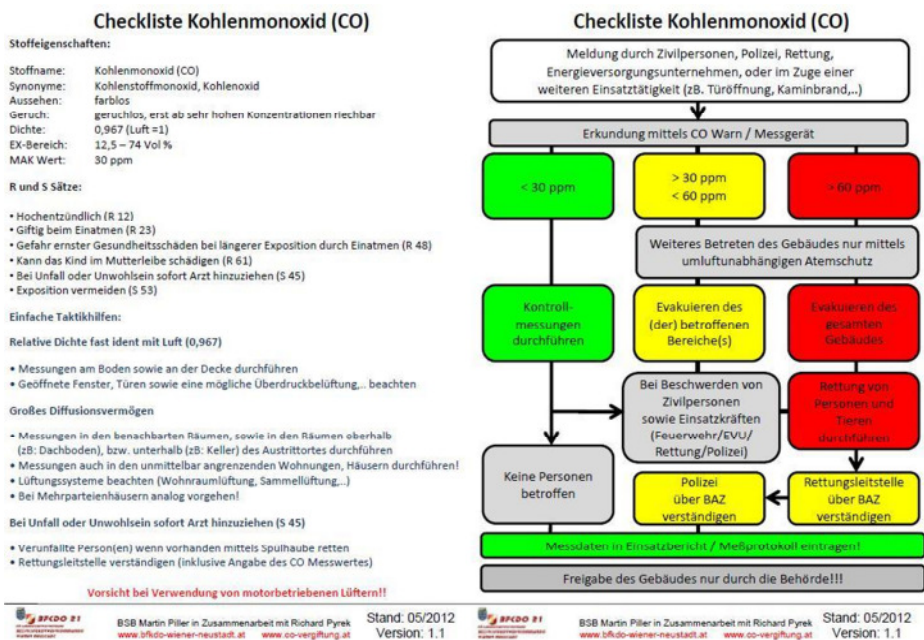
Checkliste Kohlenmonoxid (CO)

Stoffeigenschaften:

| | |
|---|---|
| Stoffname: | Kohlenmonoxid (CO) |
| Synonyme: | Kohlenstoffmonoxid, Kohlenoxid |
| Aussehen: | farblos |
| Geruch: | geruchlos, erst ab sehr hohen Konzentrationen riechbar |
| Dichte: | 0,967 (Luft =1) |
| EX-Bereich: | 12,5 – 74 Vol % |
| MAK Wert: | 30 ppm |

R und S Sätze:

• Hochentzündlich (R 12)
• Giftig beim Einatmen (R 23)
• Gefahr ernster Gesundheitsschäden bei längerer Exposition durch Einatmen (R 48)
• Kann das Kind im Mutterleibe schädigen (R 61)
• Bei Unfall oder Unwohlsein sofort Arzt hinzuziehen (S 45)
• Exposition vermeiden (S 53)

Einfache Taktikhilfen:

Relative Dichte fast ident mit Luft (0,967)

• Messungen am Boden sowie an der Decke durchführen
• Geöffnete Fenster, Türen sowie eine mögliche Überdruckbelüftung,.. beachten

Großes Diffusionsvermögen

• Messungen in den benachbarten Räumen, sowie in den Räumen oberhalb (zB: Dachboden), bzw. unterhalb (zB: Keller) des Austrittortes durchführen
• Messungen auch in den unmittelbar angrenzenden Wohnungen, Häusern durchführen!
• Lüftungssysteme beachten (Wohnraumlüftung, Sammellüftung,..)
• Bei Mehrparteienhäusern analog vorgehen!

Bei Unfall oder Unwohlsein sofort Arzt hinzuziehen (S 45)

• Verunfallte Person(en) wenn vorhanden mittels Spulhaube retten
• Rettungsleitstelle verständigen (inklusive Angabe des CO Messwertes)

Vorsicht bei Verwendung von motorbetriebenen Lüftern!!

BFKDO 21
BSB Martin Piller in Zusammenarbeit mit Richard Pyrek
www.bfkdo-wiener-neustadt.at www.co-vergiftung.at
Stand: 05/2012
Version: 1.1

Checkliste Kohlenmonoxid (CO)

Meldung durch Zivilpersonen, Polizei, Rettung, Energieversorgungsunternehmen, oder im Zuge einer weiteren Einsatztätigkeit (zB. Türöffnung, Kaminbrand,..)

Erkundung mittels CO Warn / Messgerät

< 30 ppm

> 30 ppm
< 60 ppm

> 60 ppm

Weiteres Betreten des Gebäudes nur mittels umluftunabhängigen Atemschutz

Kontroll-messungen durchführen

Evakuieren des (der) betroffenen Bereiche(s)

Evakuieren des gesamten Gebäudes

Bei Beschwerden von Zivilpersonen sowie Einsatzkräften (Feuerwehr/EVU/ Rettung/Polizei)

Rettung von Personen und Tieren durchführen

Keine Personen betroffen

Polizei über BAZ verständigen

Rettungsleitstelle über BAZ verständigen

Messdaten in Einsatzbericht / Meßprotokoll eintragen!

Freigabe des Gebäudes nur durch die Behörde!!!

BFKDO 21
BSB Martin Piller in Zusammenarbeit mit Richard Pyrek
www.bfkdo-wiener-neustadt.at www.co-vergiftung.at
Stand: 05/2012
Version: 1.1